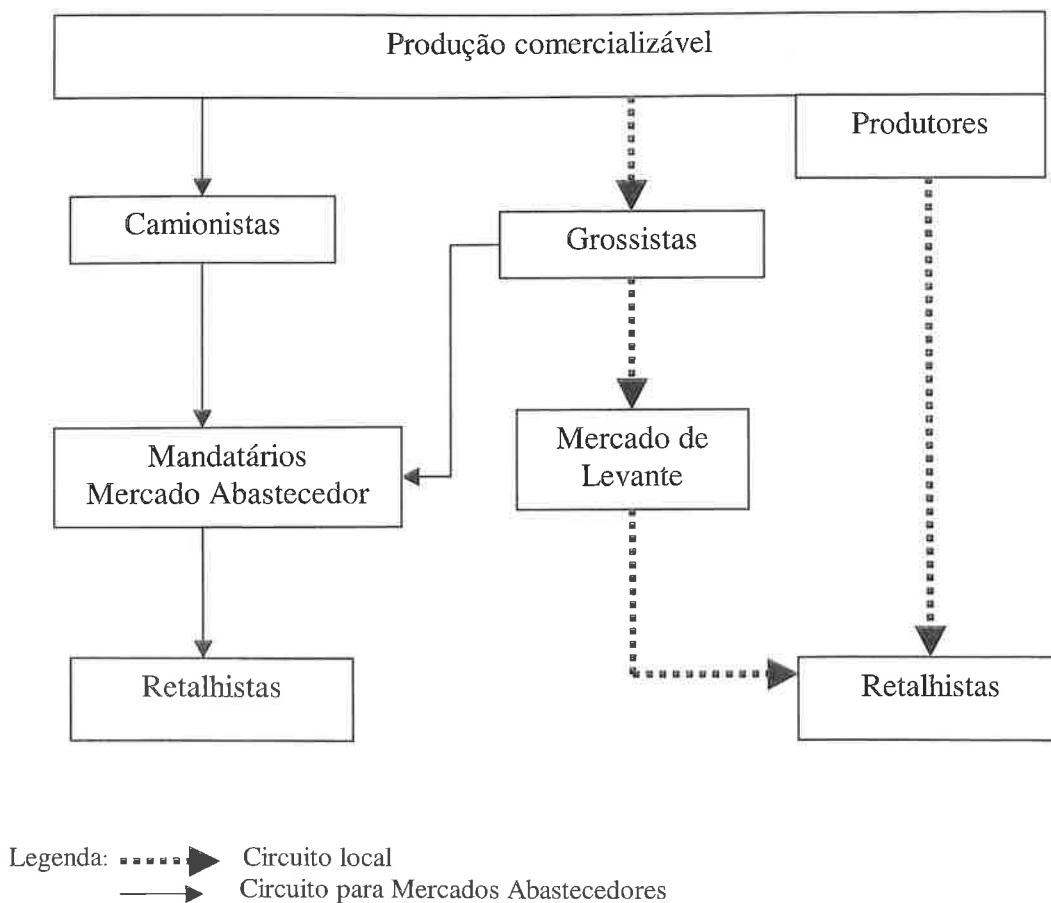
Produção comercializável

Produtores

Camionistas

Grossistas

Mandatários
Mercado Abastecedor

Mercado de
Levante

Retalhistas

Retalhistas

Legenda: Circuito local
Circuito para Mercados Abastecedores